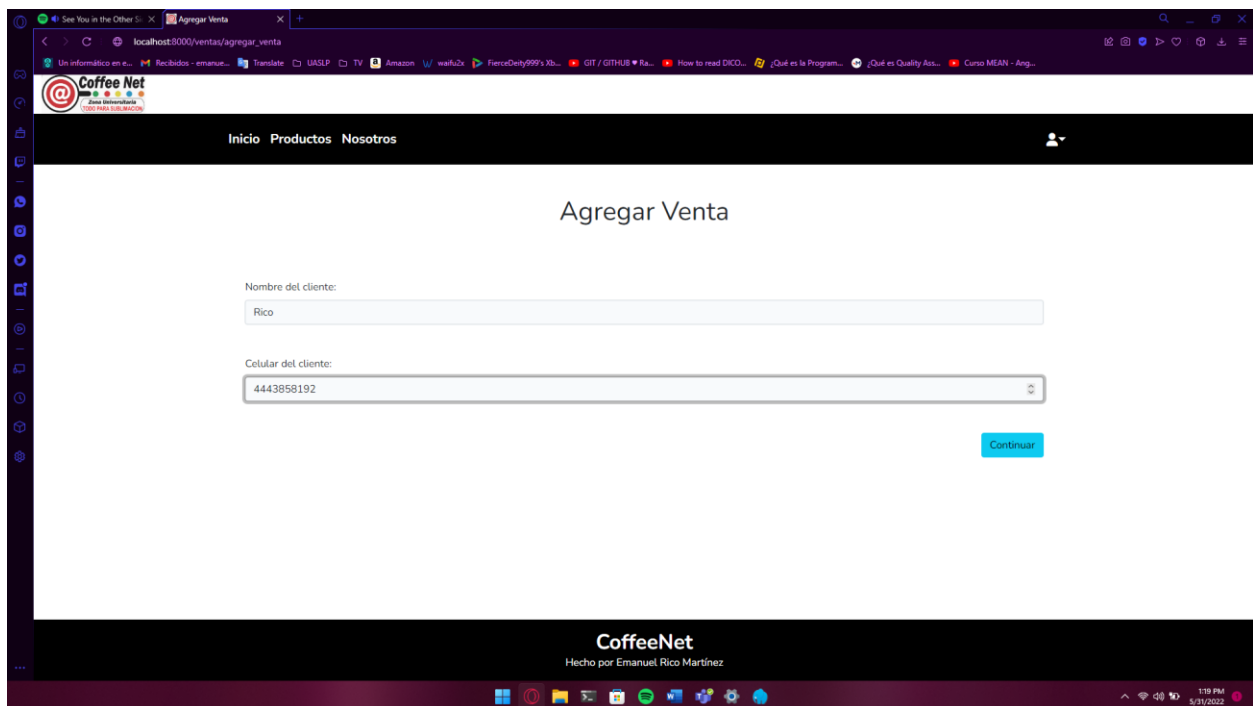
See You in the Other Si ×
Agregar Venta ×
+

localhost:8000/ventas/agregar_venta

Un informático en e... Recibidos - emanue... Translate UASLP TV Amazon waifu2x FierceDeity999's Xb... GIT / GITHUB ♥ Ra... How to read DICO... ¿Qué es la Program... ¿Qué es Quality Ass... Curso MEAN - Ang...

Coffee Net
Zona Universitaria
TODO PARA SUBLIMACION

Inicio Productos Nosotros

Agregar Venta

Nombre del cliente:

Rico

Celular del cliente:

4443858192

Continuar

CoffeeNet

Hecho por Emanuel Rico Martínez

1:19 PM
5/31/2022